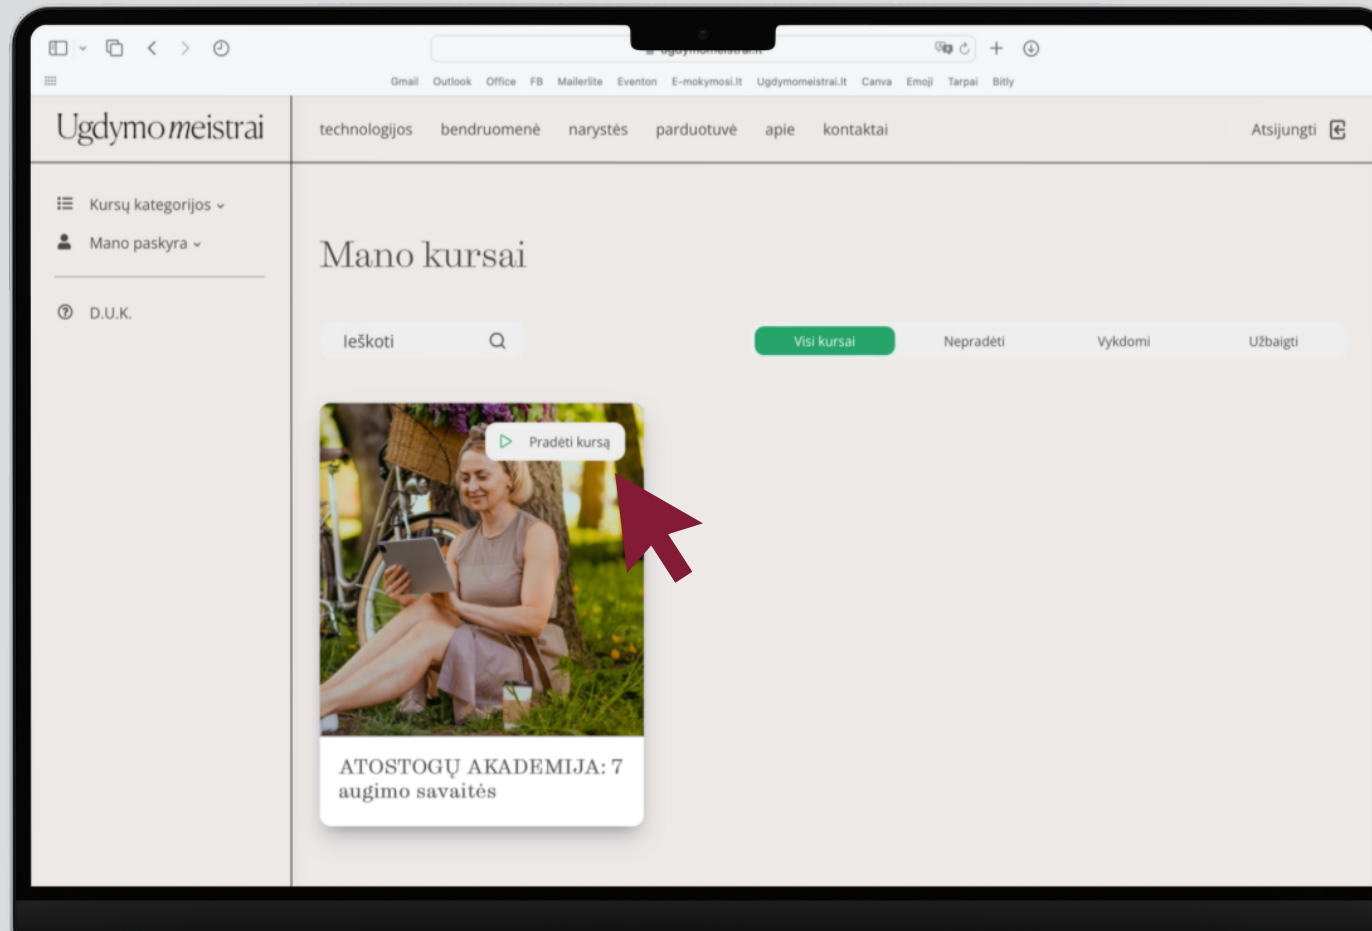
ugdymomeistrai.lt

Gmail Outlook Office FB Mailerlite Eventon E-mokymosi.lt Ugdymomeistrai.lt Canva Emoji Tarpai Bitly

Ugdymo meistrai

technologijos bendruomenė narystės parduotuvė apie kontaktai

Atsijungti

Kursų kategorijos

Mano paskyra

D.U.K.

Mano kursai

Ieškoti

Visi kursai Nepradėti Vykdomi Užbaigti

Pradėti kursą

ATOSTOGŲ AKADEMIJA: 7 augimo savaitės